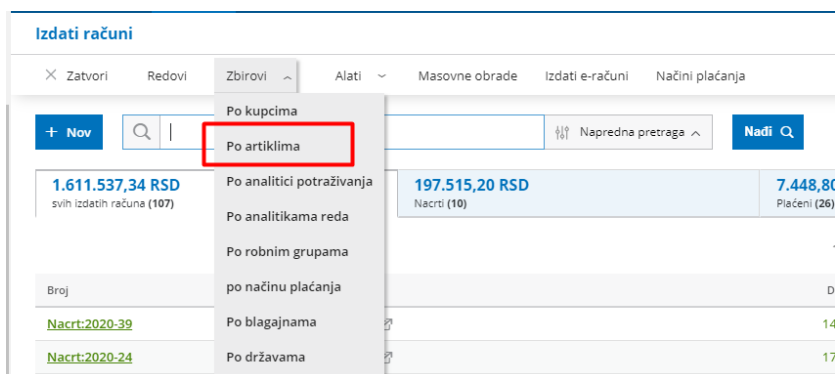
Izdati računi

× Zatvori Redovi Zbirovi Alati Masovne obrade Izdati e-računi Načini plaćanja

+ Nov

Po kupcima
Po artiklima
Po analitici potraživanja
Po analitikama reda
Po robnim grupama
po načinu plaćanja
Po blagajnama
Po državama

Napredna pretraga

Nađi

1.611.537,34 RSD
svih izdatih računa (107)

197.515,20 RSD
Nacrti (10)

7.448,80
Plaćeni (26)

Broj

D

Nacrt:2020-39

14

Nacrt:2020-24

17